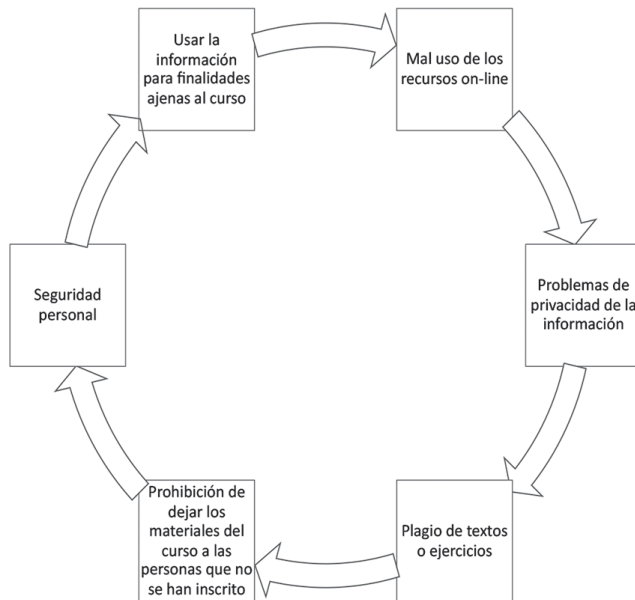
Usar la información para finalidades ajenas al curso

Mal uso de los recursos on-line

Problemas de privacidad de la información

Plagio de textos o ejercicios

Prohibición de dejar los materiales del curso a las personas que no se han inscrito

Seguridad personal